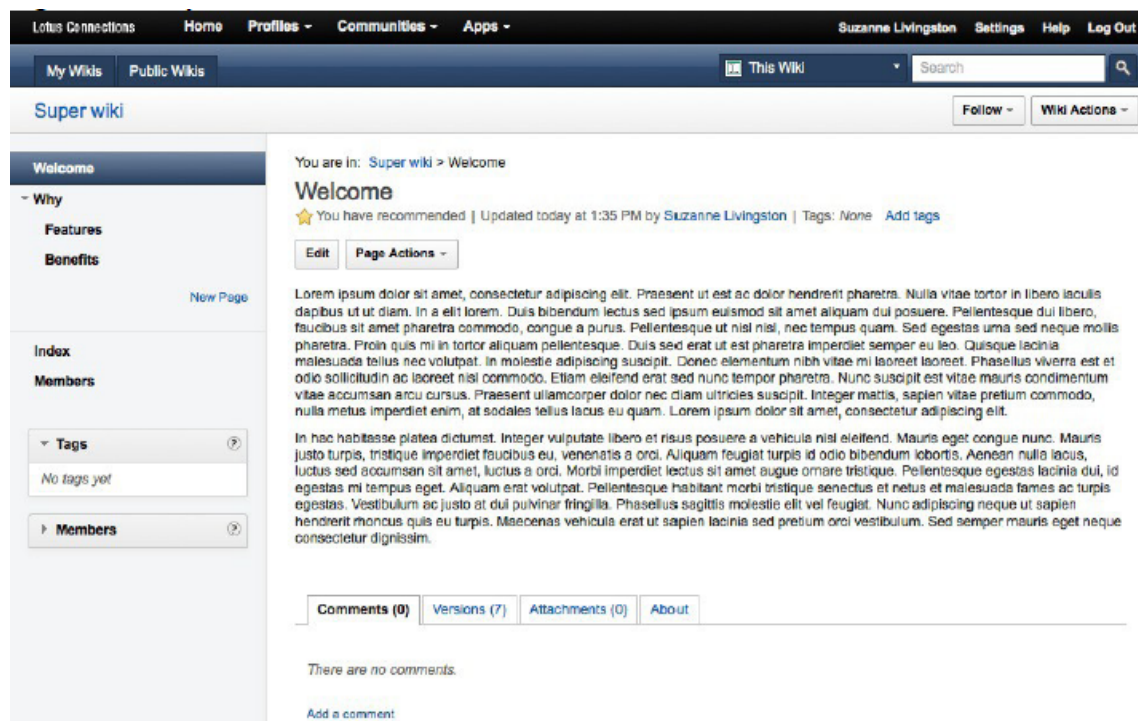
Lotus Connections Home Profiles ▾ Communities ▾ Apps ▾ Suzanne Livingston Settings Help Log Out

My Wikis Public Wikis This Wiki Search

Super wiki Follow ▾ Wiki Actions ▾

Welcome
▾ Why
Features
Benefits
New Page

Index
Members

▾ Tags
No tags yet

▸ Members

You are in: Super wiki > Welcome

Welcome

You have recommended | Updated today at 1:35 PM by Suzanne Livingston | Tags: None Add tags

Edit Page Actions ▾

Lorem ipsum dolor sit amet, consectetur adipiscing elit. Praesent ut est ac dolor hendrerit pharetra. Nulla vitae tortor in libero iaculis dapibus ut ut diam. In a elit lorem. Duis bibendum lectus sed ipsum euismod sit amet aliquam dui posuere. Pellentesque dui libero, faucibus sit amet pharetra commodo, congue a purus. Pellentesque ut nisl nisl, nec tempus quam. Sed egestas urna sed neque mollis pharetra. Proin quis mi in tortor aliquam pellentesque. Duis sed erat ut est pharetra imperdiet semper eu leo. Quisque lacinia malesuada tellus nec volutpat. In molestie adipiscing suscipit. Donec elementum nibh vitae mi laoreet laoreet. Phasellus viverra est et odio sollicitudin ac lacreet nisl commodo. Etiam eleifend erat sed nunc tempor pharetra. Nunc suscipit est vitae mauris condimentum vitae accumsan arcu cursus. Praesent ullamcorper dolor nec diam ultricies suscipit. Integer mattis, sapien vitae pretium commodo, nulla metus imperdiet enim, at sodales tellus lacus eu quam. Lorem ipsum dolor sit amet, consectetur adipiscing elit.

In hac habitasse platea dictumst. Integer vulputate libero et risus posuere a vehicula nisl eleifend. Mauris eget congue nunc. Mauris justo turpis, tristique imperdiet faucibus eu, venenatis a orci. Aliquam feugiat turpis id odio bibendum lobortis. Aenean nulla lacus, luctus sed accumsan sit amet, luctus a orci. Morbi imperdiet lectus sit amet augue ornare tristique. Pellentesque egestas lacinia dui, id egestas mi tempus eget. Aliquam erat volutpat. Pellentesque habitant morbi tristique senectus et netus et malesuada fames ac turpis egestas. Vestibulum ac justo at dui pulvinar fringilla. Phasellus sagittis molestie elit vel feugiat. Nunc adipiscing neque ut sapien hendrerit rhoncus quis eu turpis. Maecenas vehicula erat ut sapien lacinia sed pretium orci vestibulum. Sed semper mauris eget neque consectetur dignissim.

Comments (0) Versions (7) Attachments (0) About

There are no comments.

Add a comment